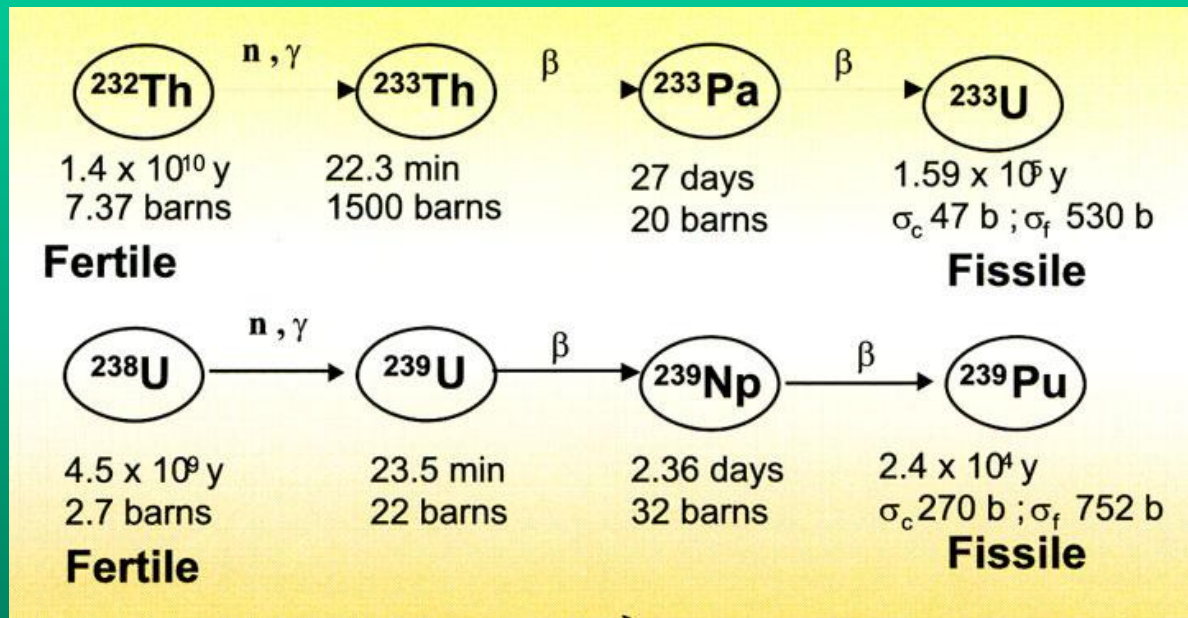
$^{232}$Th n , γ $^{233}$Th β $^{233}$Pa β $^{233}$U

1.4 x $10^{10}$ y
7.37 barns

22.3 min
1500 barns

27 days
20 barns

1.59 x $10^5$ y
$\sigma_c$ 47 b ; $\sigma_f$ 530 b

Fertile

Fissile

$^{238}$U n , γ $^{239}$U β $^{239}$Np β $^{239}$Pu

4.5 x $10^9$ y
2.7 barns

23.5 min
22 barns

2.36 days
32 barns

2.4 x $10^4$ y
$\sigma_c$ 270 b ; $\sigma_f$ 752 b

Fertile

Fissile